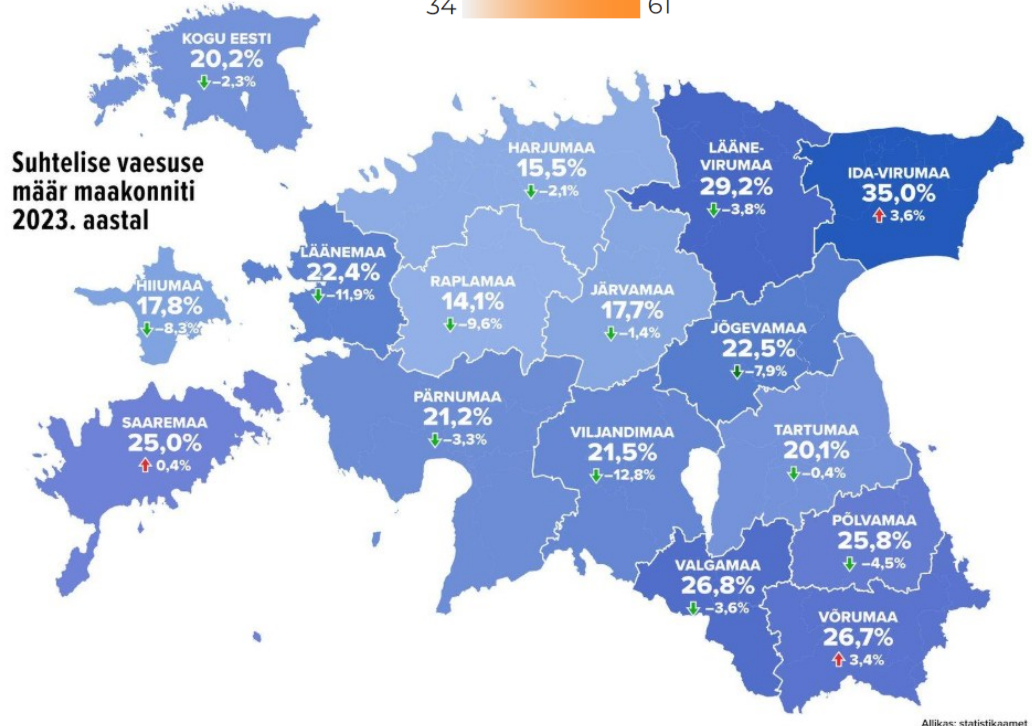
34 61

KOGU EESTI
20,2%
–2,3%

Suhtelise vaesuse määr maakonniti 2023. aastal

HARJUMAA
15,5%
–2,1%

LÄÄNE-VIRUMAA
29,2%
–3,8%

IDA-VIRUMAA
35,0%
3,6%

LÄÄNEMAA
22,4%
–11,9%

HIIUMAA
17,8%
–8,3%

RAPLAMAA
14,1%
–9,6%

JÄRVAMAA
17,7%
–1,4%

JÕGEVAMAA
22,5%
–7,9%

SAAREMAA
25,0%
0,4%

PÄRNUMAA
21,2%
–3,3%

VILJANDIMAA
21,5%
–12,8%

TARTUMAA
20,1%
–0,4%

PÕLVAMAA
25,8%
–4,5%

VALGAMAA
26,8%
–3,6%

VÕRUMAA
26,7%
3,4%

Allikas: statistikaamet